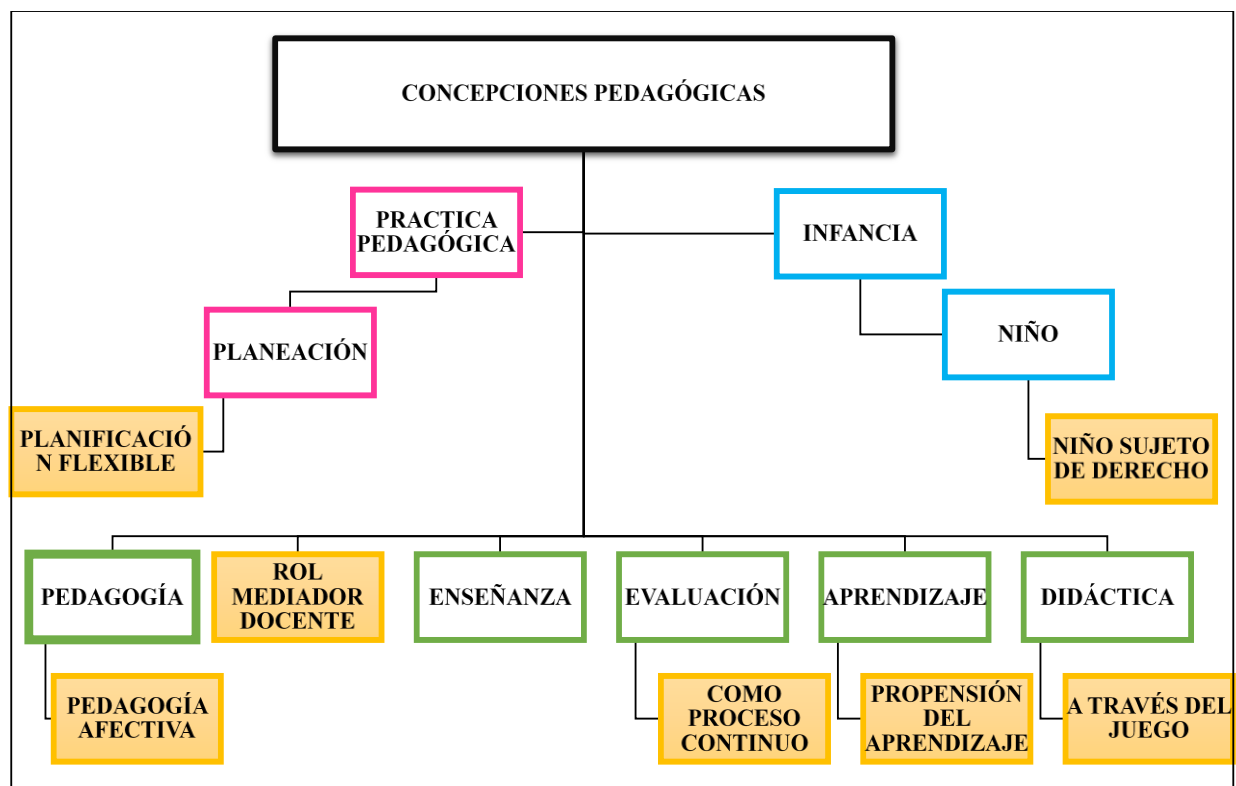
CONCEPCIONES PEDAGÓGICAS

PRACTICA PEDAGÓGICA

INFANCIA

PLANEACIÓN

NIÑO

PLANIFICACIÓ N FLEXIBLE

NIÑO SUJETO DE DERECHO

PEDAGOGÍA

ROL MEDIADOR DOCENTE

ENSEÑANZA

EVALUACIÓN

APRENDIZAJE

DIDÁCTICA

PEDAGOGÍA AFECTIVA

COMO PROCESO CONTINUO

PROPENSIÓN DEL APRENDIZAJE

A TRAVÉS DEL JUEGO